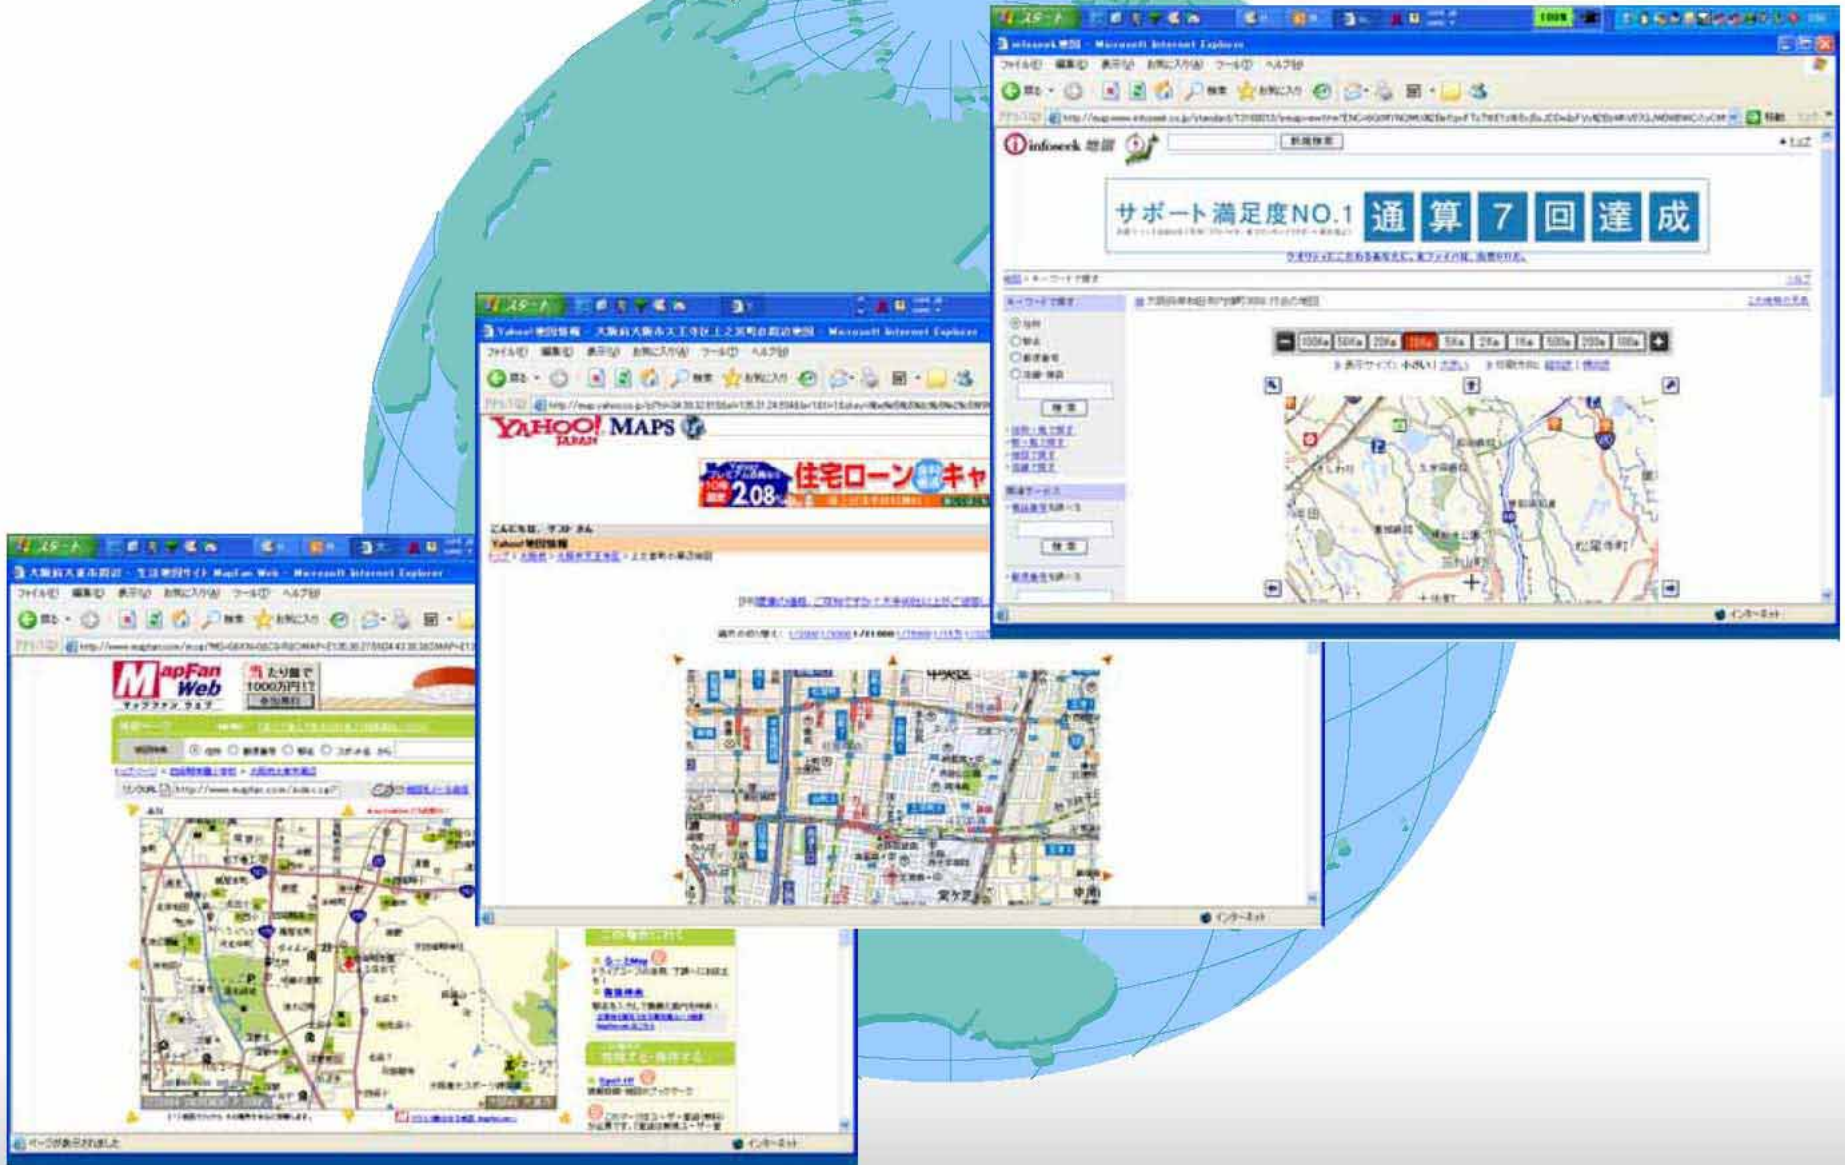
スタート

infoseek 地図 - Microsoft Internet Explorer

ファイル(F) 編集(E) 表示(V) お気に入り(A) ツール(T) ヘルプ(H)

戻る 検索 お気に入り

infoseek 地図

サポート満足度NO.1 通算7回達成

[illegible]

スタート

Yahoo!地図情報 - 大阪府大阪市天王寺区上之宮町周辺地図 - Microsoft Internet Explorer

ファイル(F) 編集(E) 表示(V) お気に入り(A) ツール(T) ヘルプ(H)

戻る 検索 お気に入り

YAHOO! JAPAN MAPS

住宅ローン キャ

2.08

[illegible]

スタート

大阪府大東市周辺 - 生活地図サイト MapFan Web - Microsoft Internet Explorer

ファイル(F) 編集(E) 表示(V) お気に入り(A) ツール(T) ヘルプ(H)

戻る 検索 お気に入り

MapFan Web

1000万円!?

ページが表示されました

インターネット

インターネット

インターネット